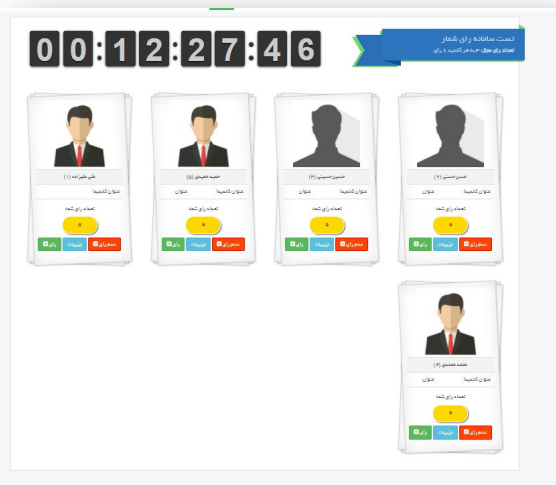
00:12:27:46

تست سامانه رای شمار
تعداد رای مجاز: ۳ رای به هر کاندید ۱ رای

حسین حسنی (۶)
عنوان کاندیدا عنوان
تعداد رای شده
۰
شعار رای جزییات رای

حسین حسینی (۳)
عنوان کاندیدا عنوان
تعداد رای شده
۰
شعار رای جزییات رای

حمید حمیدی (۵)
عنوان کاندیدا عنوان
تعداد رای شده
۰
شعار رای جزییات رای

علی علیزاده (۱)
عنوان کاندیدا
تعداد رای شده
۰
شعار رای جزییات رای

محمد محمدی (۴)
عنوان کاندیدا عنوان
تعداد رای شده
۰
شعار رای جزییات رای